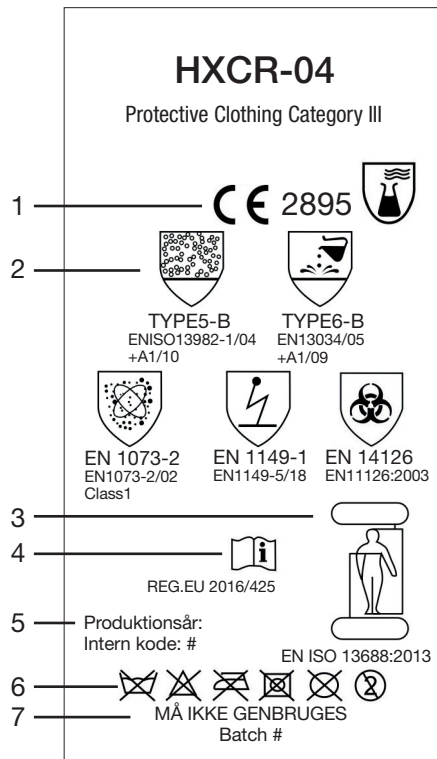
HXCR-04

Protective Clothing Category III

1

CE 2895

2

TYPE5-B
ENISO13982-1/04
+A1/10

TYPE6-B
EN13034/05
+A1/09

EN 1073-2
EN1073-2/02
Class1

EN 1149-1
EN1149-5/18

EN 14126
EN11126:2003

3

4

REG.EU 2016/425

5

Produktionsår:
Intern kode: #

EN ISO 13688:2013

6

2

7

MÅ IKKE GENBRUGES
Batch #